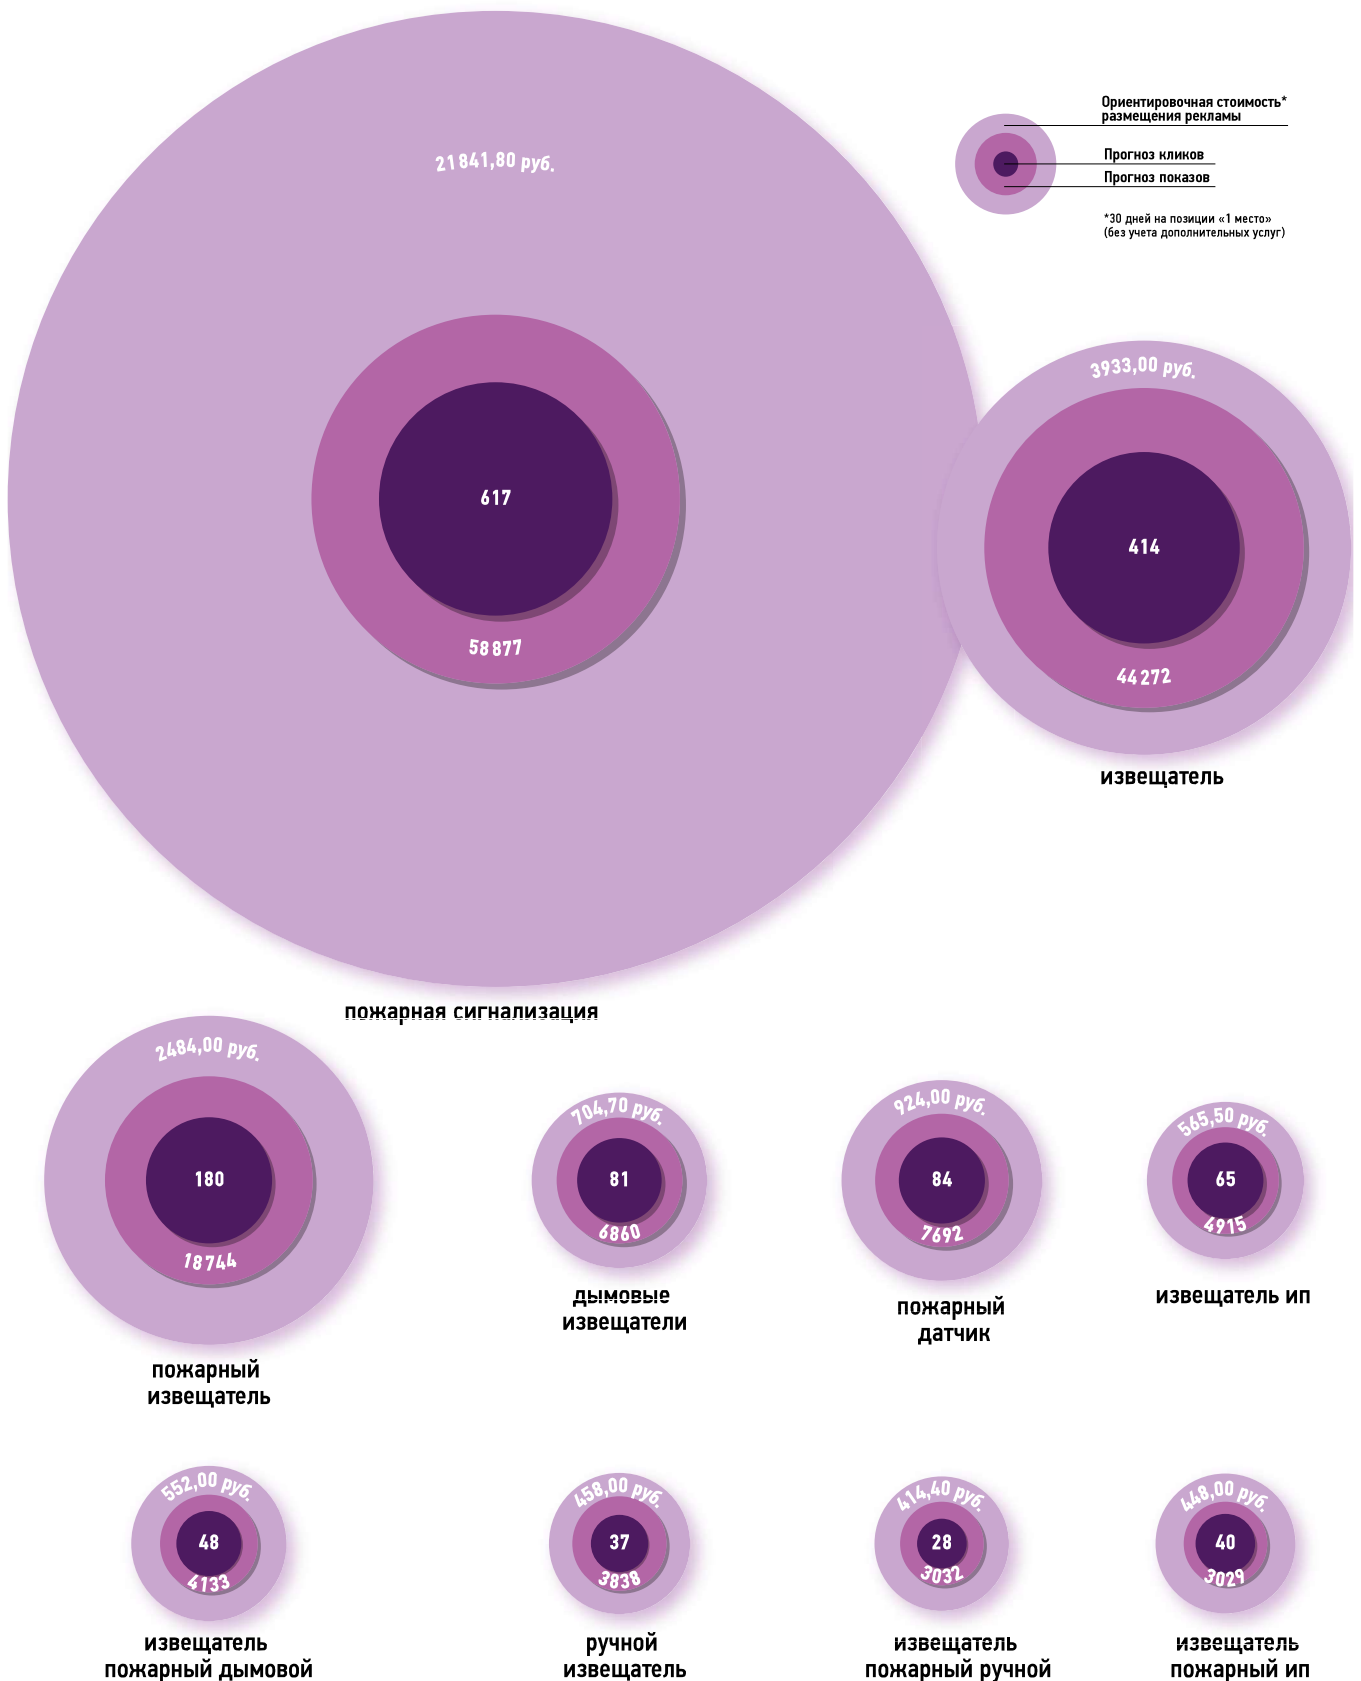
Ориентировочная стоимость* размещения рекламы

Прогноз кликов

Прогноз показов

*30 дней на позиции «1 место» (без учета дополнительных услуг)

21 841,80 руб.

617

58 877

пожарная сигнализация

3933,00 руб.

414

44 272

извещатель

2484,00 руб.

180

18 744

пожарный извещатель

704,70 руб.

81

6860

дымовые извещатели

924,00 руб.

84

7692

пожарный датчик

565,50 руб.

65

4915

извещатель ип

552,00 руб.

48

4133

извещатель пожарный дымовой

458,00 руб.

37

3838

ручной извещатель

414,40 руб.

28

3032

извещатель пожарный ручной

448,00 руб.

40

3029

извещатель пожарный ип